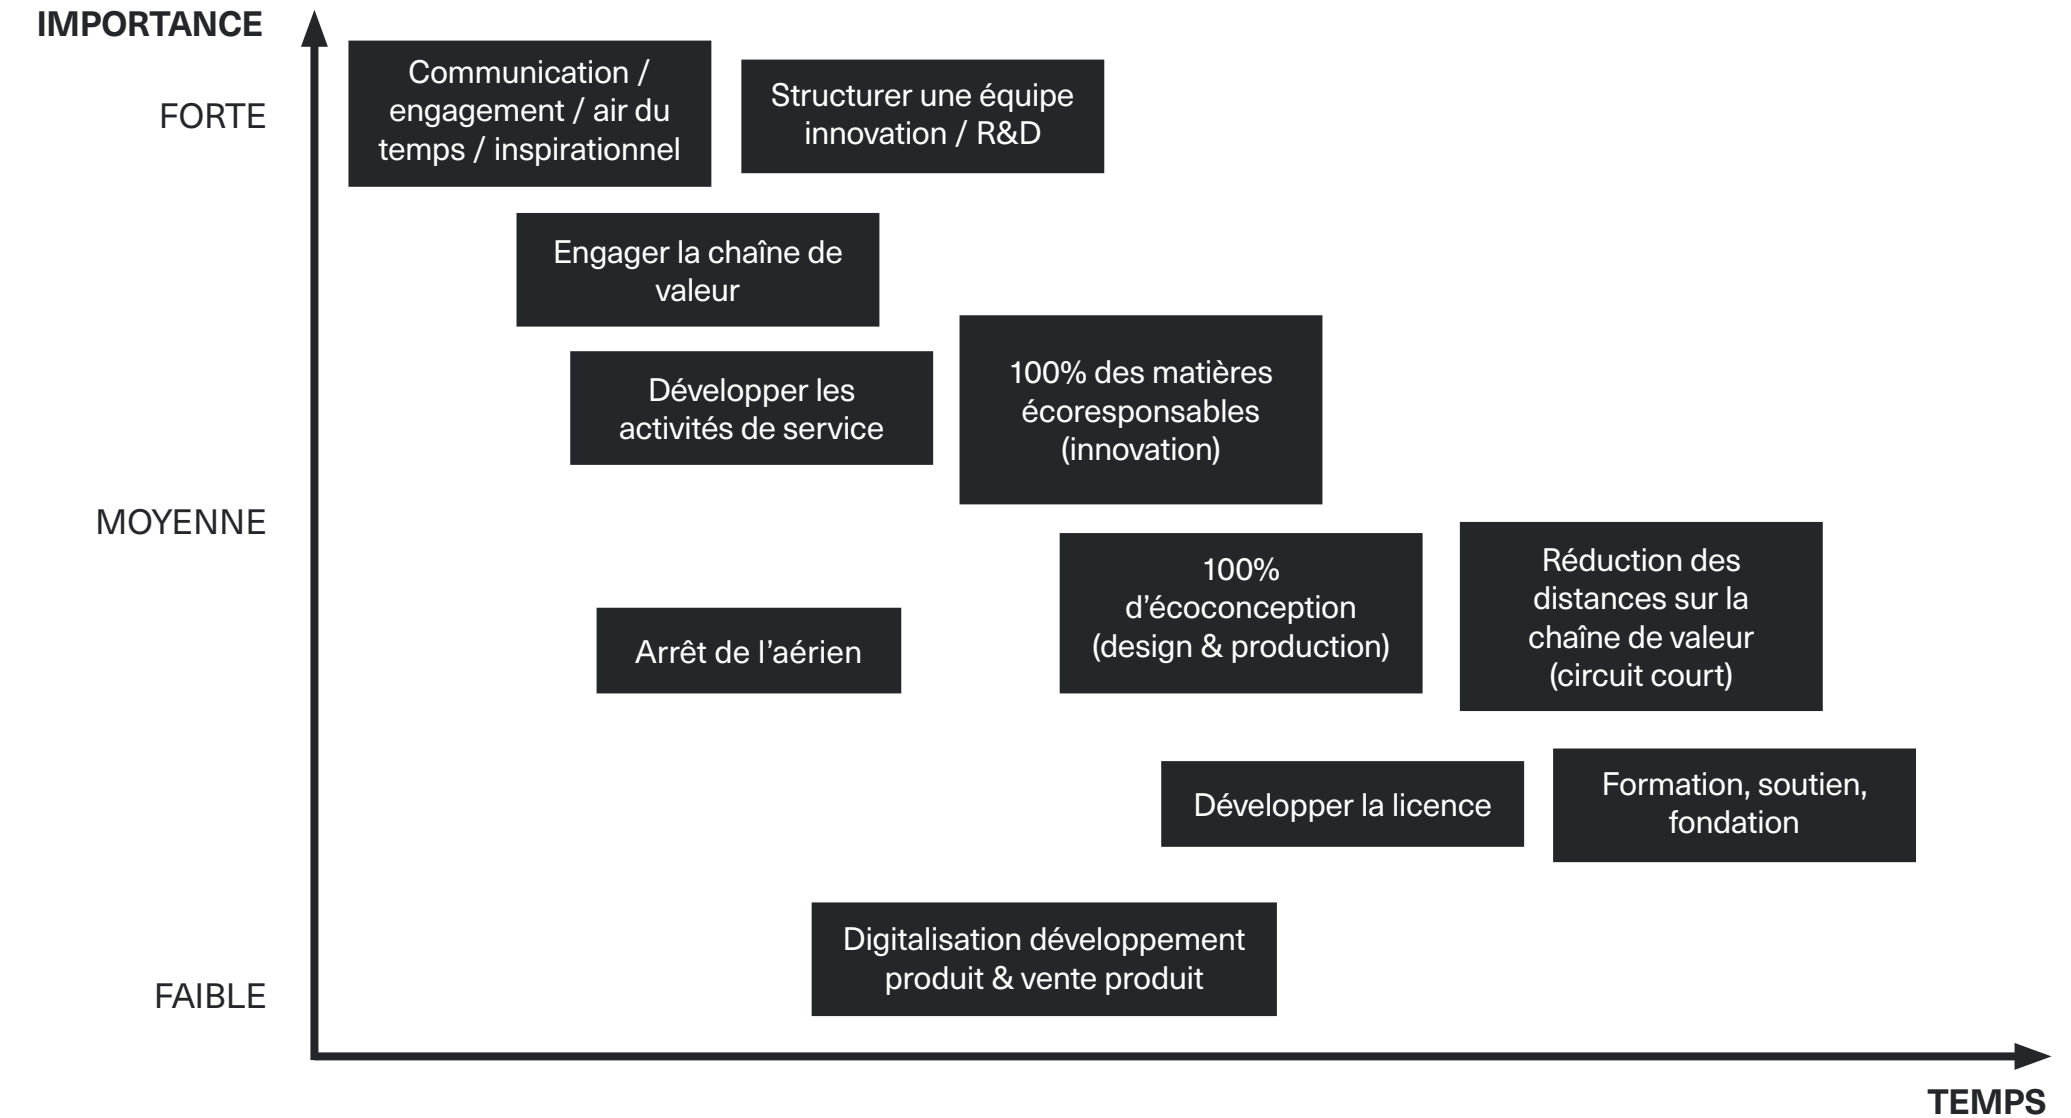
IMPORTANCE

FORTE

Communication / engagement / air du temps / inspirationnel

Structurer une équipe innovation / R&D

Engager la chaîne de valeur

Développer les activités de service

100% des matières écoresponsables (innovation)

MOYENNE

100% d'écoconception (design & production)

Réduction des distances sur la chaîne de valeur (circuit court)

Arrêt de l'aérien

Développer la licence

Formation, soutien, fondation

Digitalisation développement produit & vente produit

FAIBLE

TEMPS